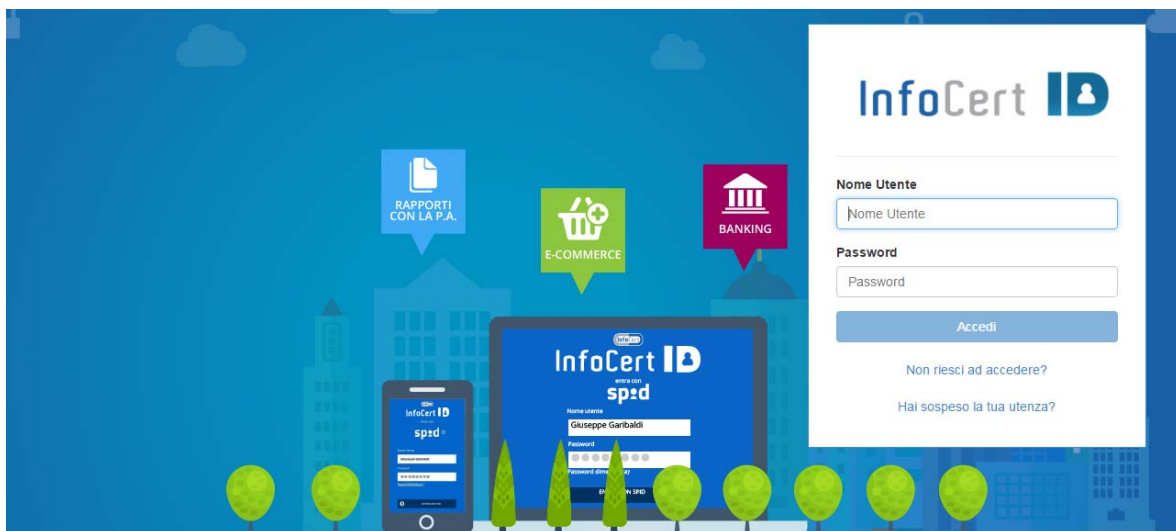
RAPPORTI CON LA P.A.

E-COMMERCE

BANKING

InfoCert ID
entra con
spid
Nome utente
Giuseppe Garibaldi
Password
Password dimenticata?
ENTRA CON SPID

InfoCert ID
spid

InfoCert ID

Nome Utente
Nome Utente
Password
Password
Accedi
Non riesci ad accedere?
Hai sospeso la tua utenza?